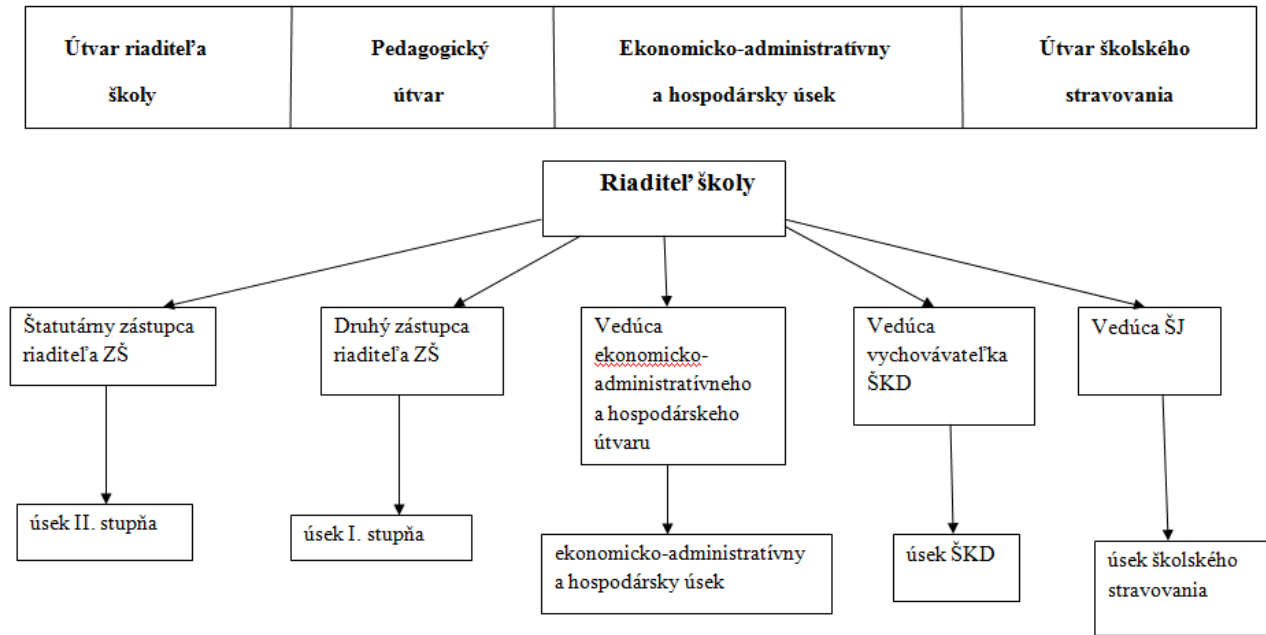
| Útvar riaditeľa školy | Pedagogický útvar | Ekonomicko-administratívny a hospodársky úsek | Útvar školského stravovania |
|---|---|---|---|

Riaditeľ školy

Štatutárny zástupca riaditeľa ZŠ

Druhý zástupca riaditeľa ZŠ

Vedúca ekonomicko-administratívneho a hospodárskeho útvaru

Vedúca vychovávateľka ŠKD

Vedúca ŠJ

úsek II. stupňa

úsek I. stupňa

ekonomicko-administratívny a hospodársky úsek

úsek ŠKD

úsek školského stravovania